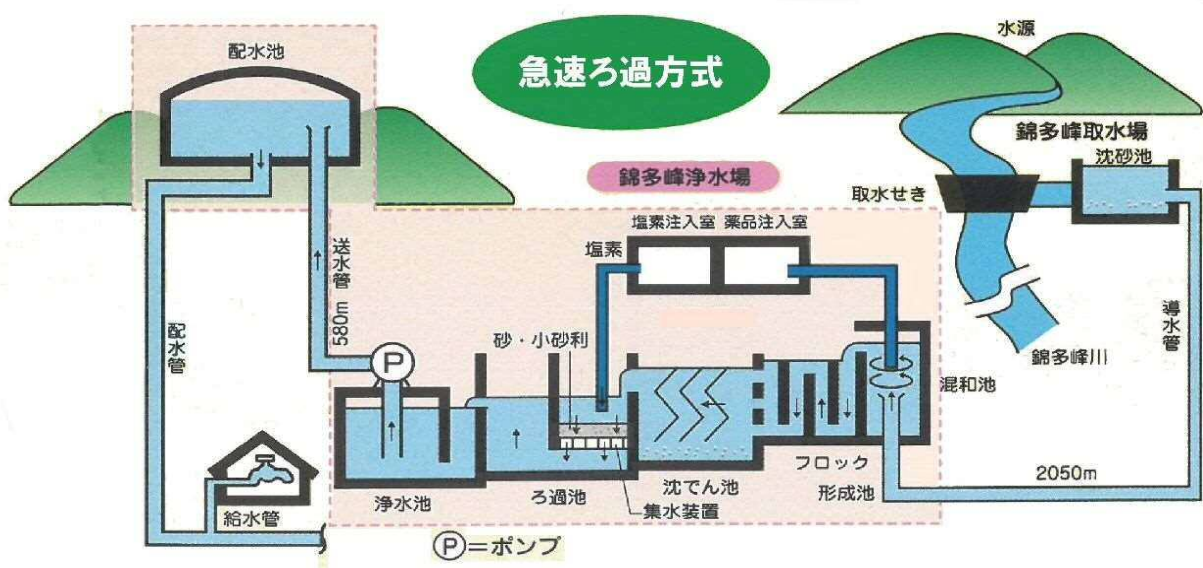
急速ろ過方式

配水池

水源

錦多峰取水場

沈砂池

取水せき

錦多峰浄水場

塩素注入室

薬品注入室

塩素

送水管

580m

配水管

砂・小砂利

P

導水管

錦多峰川

混和池

浄水池

ろ過池

沈でん池

集水装置

フロック

形成池

2050m

給水管

P＝ポンプ